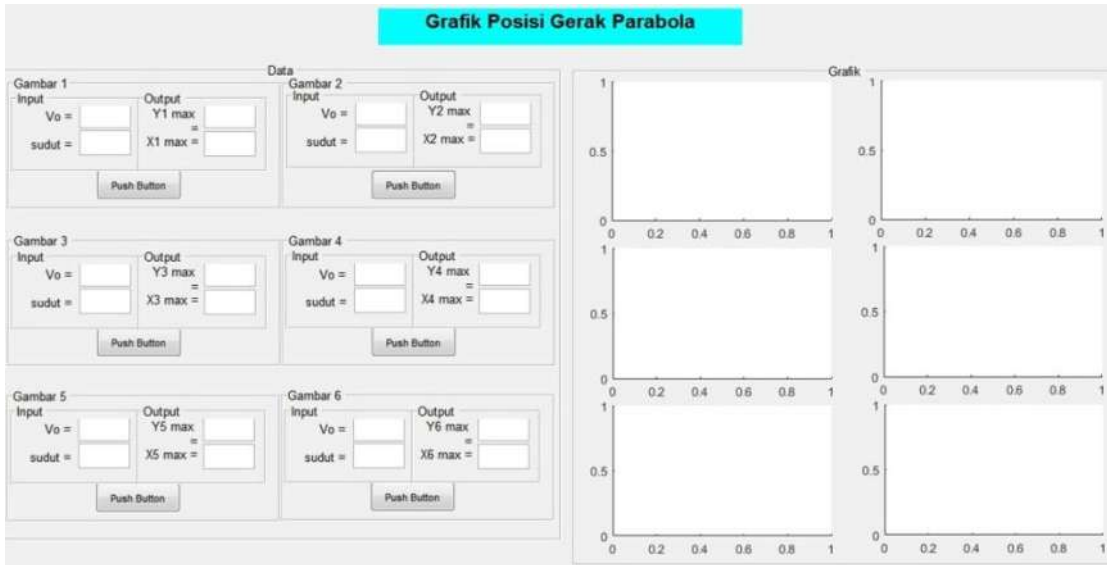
Grafik Posisi Gerak Parabola

Data

Gambar 1
Input
Vo =
sudut =
Output
Y1 max =
X1 max =
Push Button

Gambar 2
Input
Vo =
sudut =
Output
Y2 max =
X2 max =
Push Button

Gambar 3
Input
Vo =
sudut =
Output
Y3 max =
X3 max =
Push Button

Gambar 4
Input
Vo =
sudut =
Output
Y4 max =
X4 max =
Push Button

Gambar 5
Input
Vo =
sudut =
Output
Y5 max =
X5 max =
Push Button

Gambar 6
Input
Vo =
sudut =
Output
Y6 max =
X6 max =
Push Button

Grafik

1
0.5
0
0 0.2 0.4 0.6 0.8 1

1
0.5
0
0 0.2 0.4 0.6 0.8 1

1
0.5
0
0 0.2 0.4 0.6 0.8 1

1
0.5
0
0 0.2 0.4 0.6 0.8 1

1
0.5
0
0 0.2 0.4 0.6 0.8 1

1
0.5
0
0 0.2 0.4 0.6 0.8 1